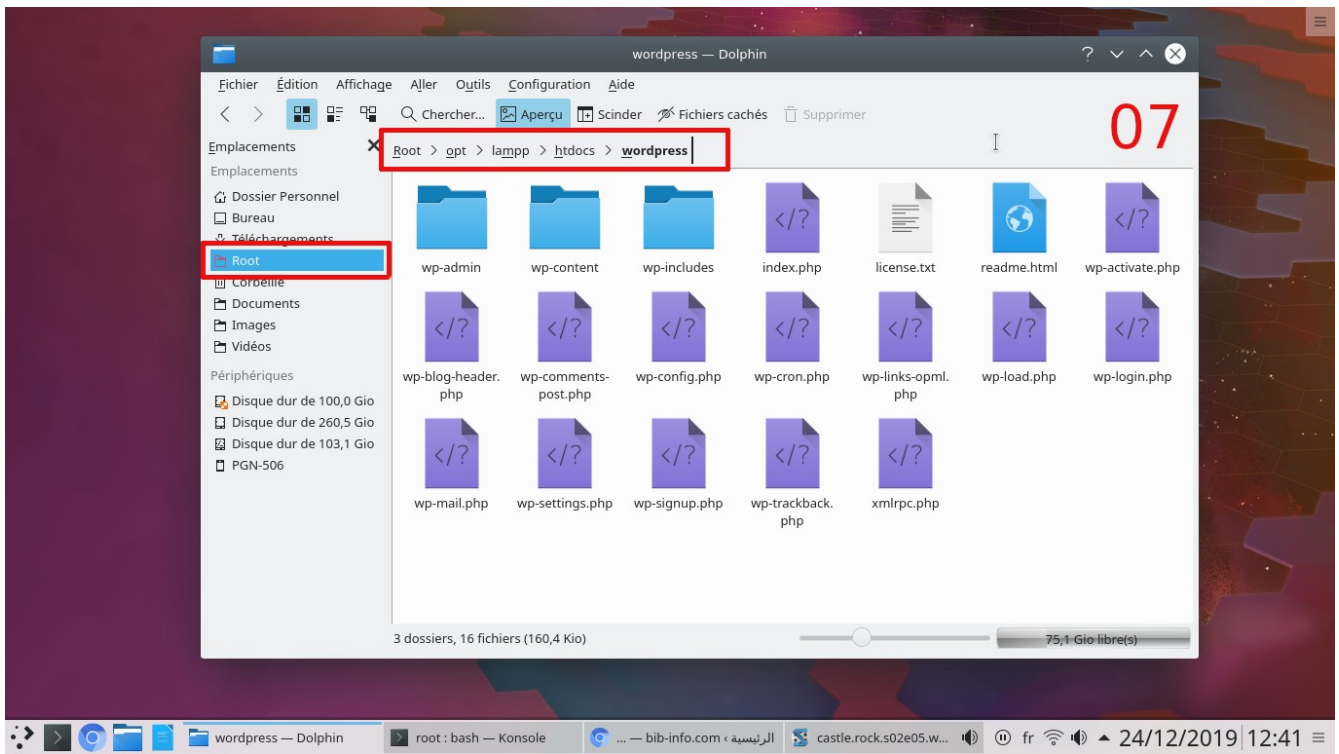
wordpress — Dolphin

Fichier Édition Affichage Aller Outils Configuration Aide

Chercher... Aperçu Scinder Fichiers cachés Supprimer

07

Emplacements

Root > opt > lampp > htdocs > wordpress

Emplacements
Dossier Personnel
Bureau
Téléchargements
Root
Corbeille
Documents
Images
Vidéos

Périphériques
Disque dur de 100,0 Gio
Disque dur de 260,5 Gio
Disque dur de 103,1 Gio
PGN-506

wp-admin
wp-content
wp-includes
index.php
license.txt
readme.html
wp-activate.php
wp-blog-header.php
wp-comments-post.php
wp-config.php
wp-cron.php
wp-links-opml.php
wp-load.php
wp-login.php
wp-mail.php
wp-settings.php
wp-signup.php
wp-trackback.php
xmlrpc.php

3 dossiers, 16 fichiers (160,4 Kio)
75,1 Gio libre(s)

wordpress — Dolphin
root : bash — Konsole
... — bib-info.com ‹ الرئيسية
castle.rock.s02e05.w...
fr
24/12/2019 12:41